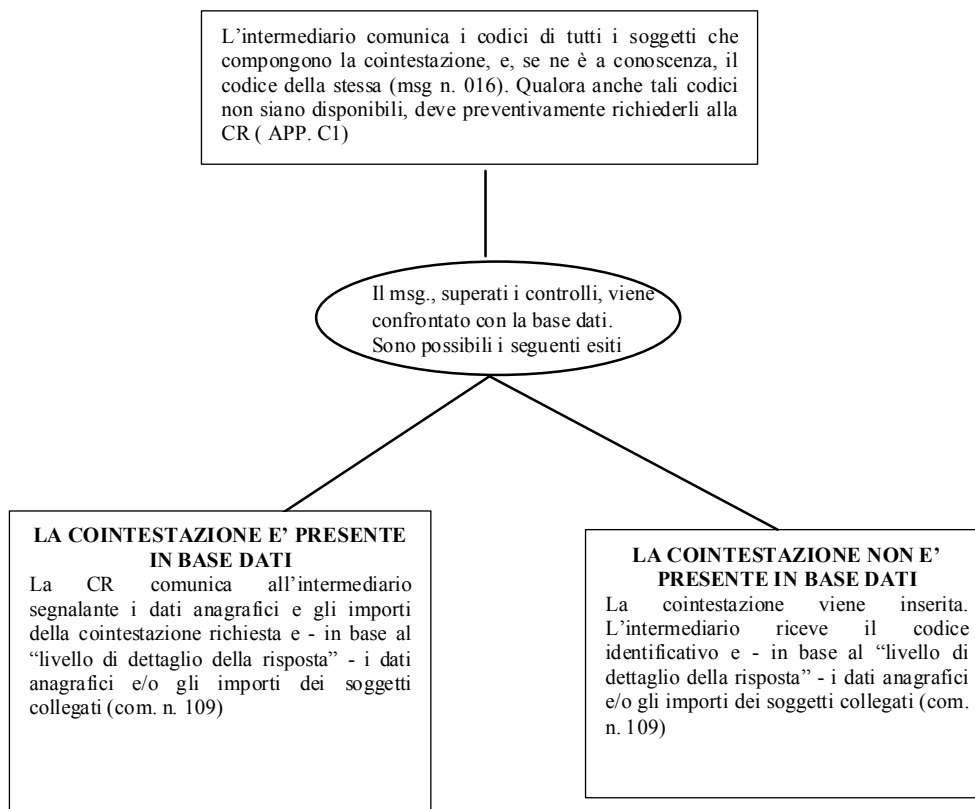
L’intermediario comunica i codici di tutti i soggetti che compongono la cointestazione, e, se ne è a conoscenza, il codice della stessa (msg n. 016). Qualora anche tali codici non siano disponibili, deve preventivamente richiederli alla CR ( APP. C1)

Il msg., superati i controlli, viene confrontato con la base dati. Sono possibili i seguenti esiti

**LA COINTESTAZIONE E’ PRESENTE IN BASE DATI**
La CR comunica all’intermediario segnalante i dati anagrafici e gli importi della cointestazione richiesta e - in base al “livello di dettaglio della risposta” - i dati anagrafici e/o gli importi dei soggetti collegati (com. n. 109)

**LA COINTESTAZIONE NON E’ PRESENTE IN BASE DATI**
La cointestazione viene inserita. L’intermediario riceve il codice identificativo e - in base al “livello di dettaglio della risposta” - i dati anagrafici e/o gli importi dei soggetti collegati (com. n. 109)